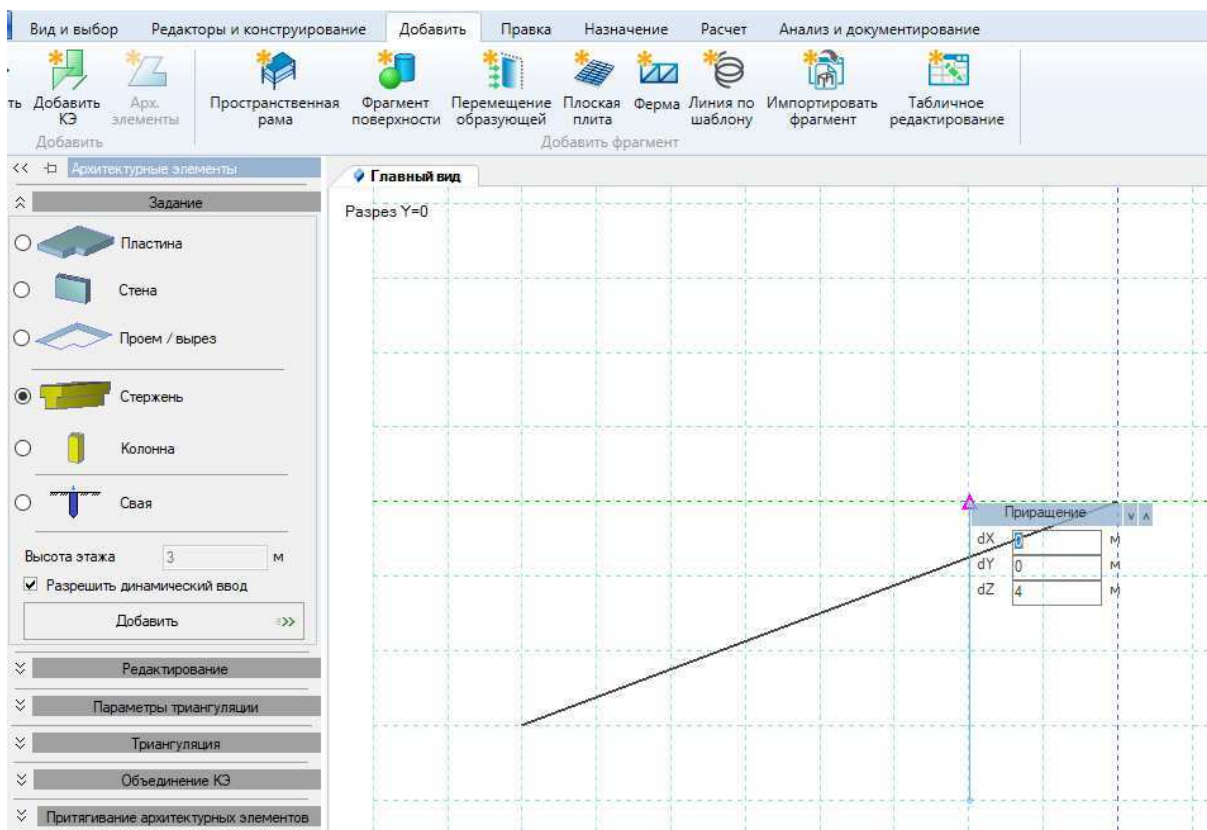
Вид и выбор Редакторы и конструирование Добавить Правка Назначение Расчет Анализ и документирование

ть Добавить КЭ Арх. элементы
Добавить

Пространственная рама Фрагмент поверхности Перемещение образующей Плоская плита Ферма Линия по шаблону Импортировать фрагмент Табличное редактирование
Добавить фрагмент

<< Архитектурные элементы

Задание

Пластина

Стена

Проем / вырез

Стержень

Колонна

Свая

Высота этажа 3 м

Разрешить динамический ввод

Добавить

Редактирование

Параметры триангуляции

Триангуляция

Объединение КЭ

Притягивание архитектурных элементов

Главный вид

Разрез Y=0

Приращение

| | | |
|---|---|---|
| dX | 0 | м |
| dY | 0 | м |
| dZ | 4 | м |